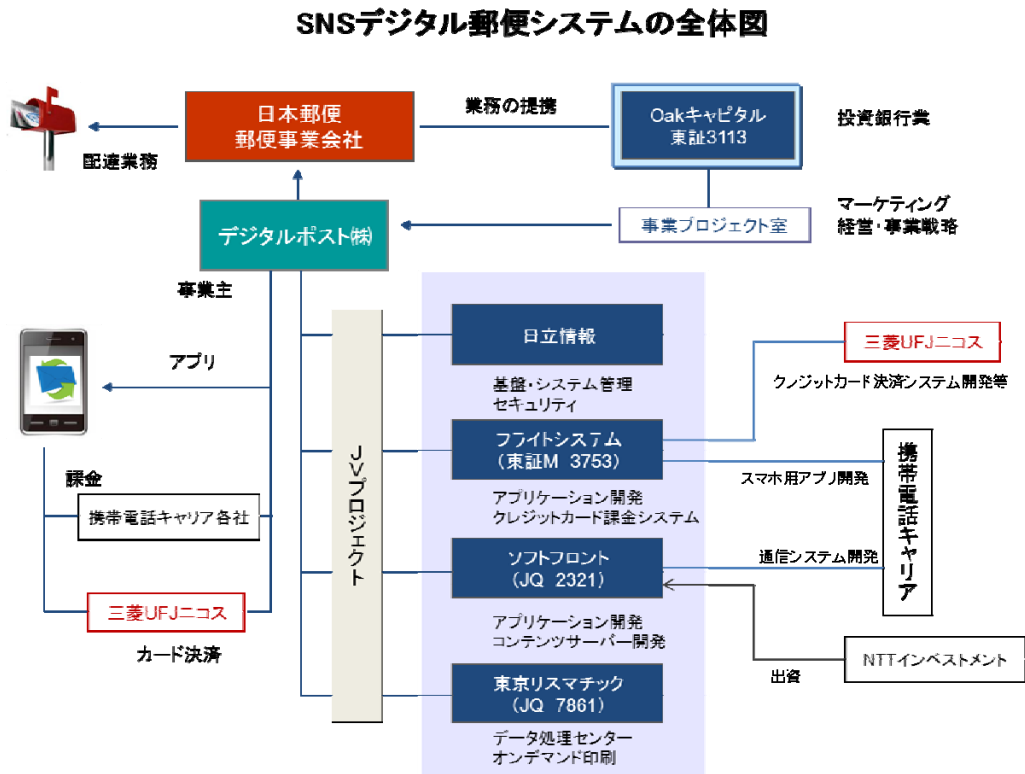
SNSデジタル郵便システムの全体図

日本郵便
郵便事業会社

業務の提携

Oakキャピタル
東証3113

投資銀行業

配達業務

デジタルポスト(株)

事業プロジェクト室

マーケティング
経営・事業戦略

事業主

日立情報

基盤・システム管理
セキュリティ

三菱UFJニコス

クレジットカード決済システム開発等

アプリ

JVプロジェクト

フライトシステム
(東証M 3753)

スマホ用アプリ開発

携帯電話キャリア

課金

携帯電話キャリア各社

アプリケーション開発
クレジットカード課金システム

ソフトフロント
(JQ 2321)

通信システム開発

三菱UFJニコス

アプリケーション開発
コンテンツサーバー開発

カード決済

NTTインベストメント

出資

東京リスマチック
(JQ 7861)

データ処理センター
オンデマンド印刷